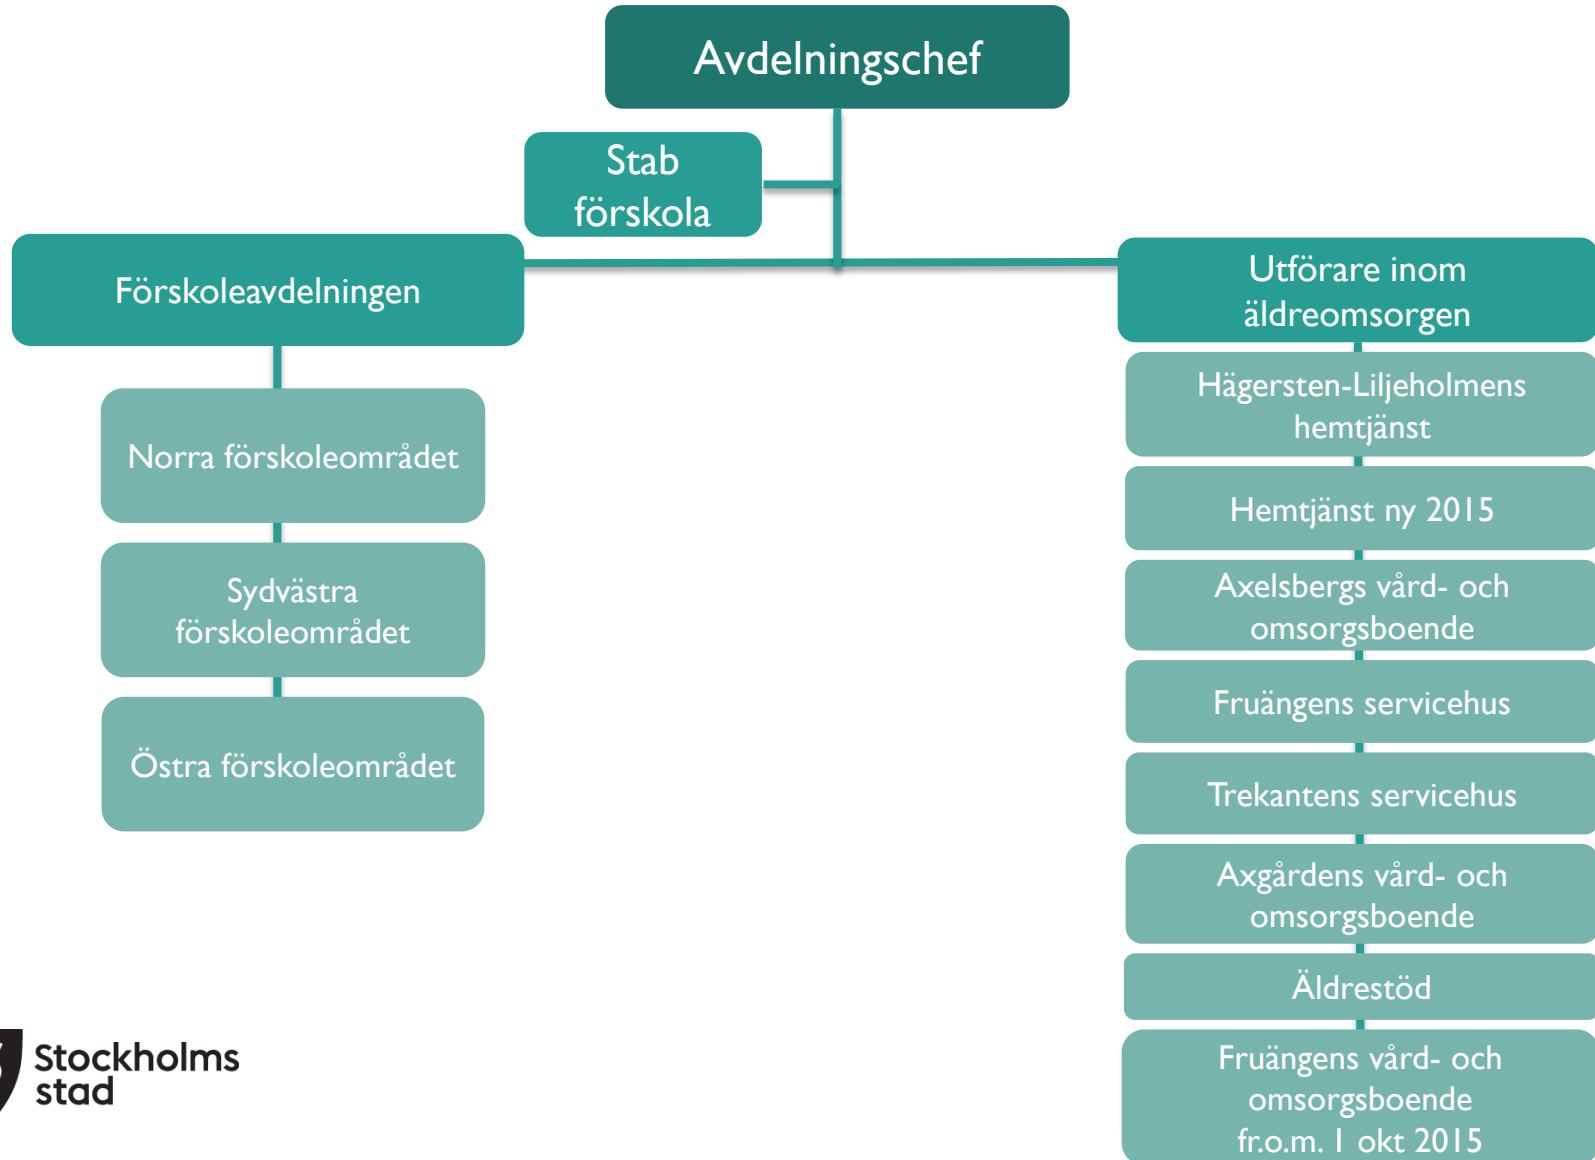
Avdelningschef

Stab förskola

Förskoleavdelningen

Norra förskoleområdet

Sydvästra förskoleområdet

Östra förskoleområdet

Utförare inom äldreomsorgen

Hägersten-Liljeholmens hemtjänst

Hemtjänst ny 2015

Axelsbergs vård- och omsorgsboende

Fruängens servicehus

Trekantens servicehus

Axgårdens vård- och omsorgsboende

Äldrestöd

Fruängens vård- och omsorgsboende fr.o.m. 1 okt 2015

Stockholms stad